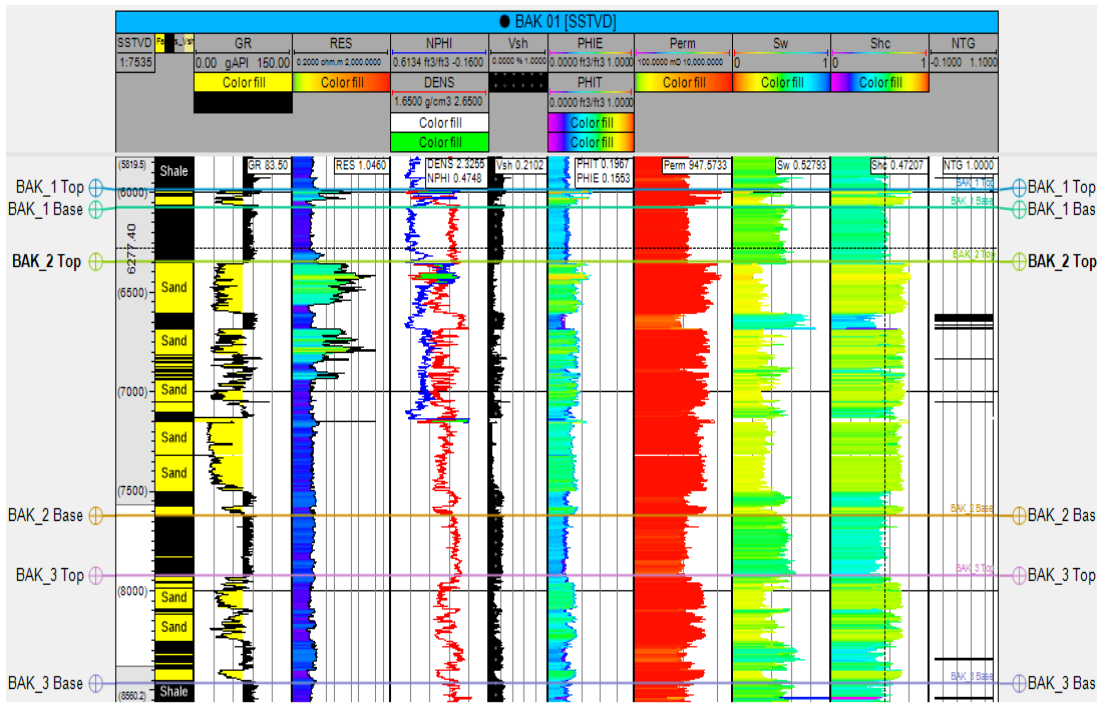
BAK 01 [SSTVD]

| SSTVD | Fa... | GR | RES | NPHI | Vsh | PHIE | Perm | Sw | Shc | NTG |
|---|---|---|---|---|---|---|---|---|---|---|
| 1:7535 | | 0.00 gAPI 150.00 | 0.2000 ohm.m 2,000.0000 | 0.6134 ft3/ft3 -0.1600 | 0.0000 % 1.0000 | 0.0000 ft3/ft3 1.0000 | 100.0000 mD 10,000.0000 | 0 1 | 0 1 | -0.1000 1.1000 |
| | | Color fill | Color fill | DENS | | PHIT | Color fill | Color fill | Color fill | |
| | | | | 1.6500 g/cm3 2.6500 | | 0.0000 ft3/ft3 1.0000 | | | | |
| | | | | Color fill | | Color fill | | | | |
| | | | | Color fill | | Color fill | | | | |

(5819.5) Shale GR 83.50 RES 1.0460 DENS 2.3295 NPHI 0.4748 Vsh 0.2102 PHIT 0.1967 PHIE 0.1553 Perm 947.5733 Sw 0.52793 Shc 0.47207 NTG 1.0000

BAK_1 Top (6000) BAK_1 Top BAK_1 Top
BAK_1 Base BAK_1 Base BAK_1 Bas
6277.40
BAK_2 Top BAK_2 Top BAK_2 Top
Sand (6500)
Sand
Sand (7000)
Sand
Sand (7500)
BAK_2 Base BAK_2 Base BAK_2 Bas
BAK_3 Top BAK_3 Top BAK_3 Top
(8000) Sand
Sand
BAK_3 Base BAK_3 Base BAK_3 Bas
(8550.2) Shale